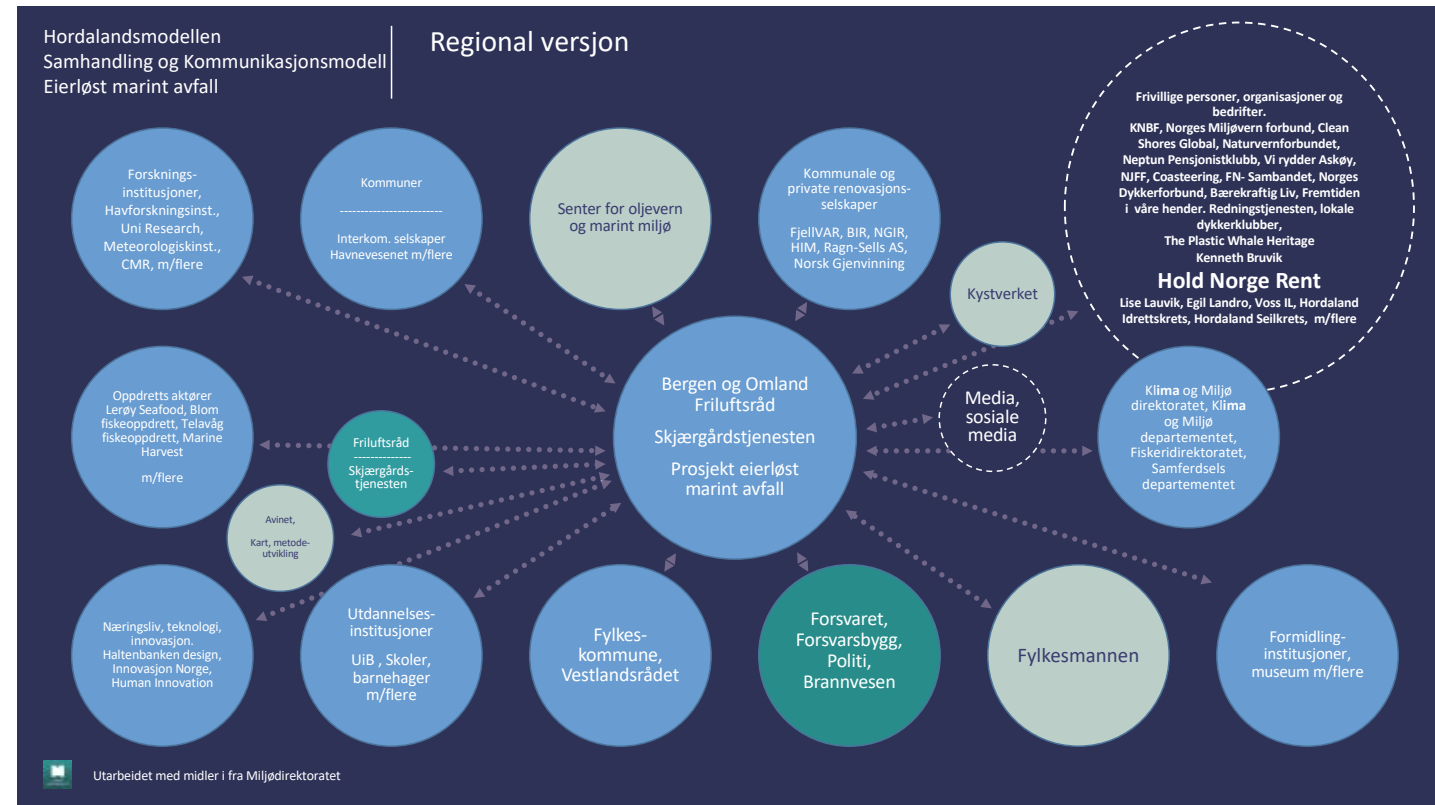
Hordalandsmodellen
Samhandling og Kommunikasjonsmodell
Eierløst marint avfall

Regional versjon

Frivillige personer, organisasjoner og bedrifter.
KNBF, Norges Miljøvern forbund, Clean Shores Global, Naturvernforbundet, Neptun Pensjonistklubb, Vi rydder Askøy, NJFF, Coasteering, FN- Sambandet, Norges Dykkerforbund, Bærekraftig Liv, Fremtiden i våre hender. Redningstjenesten, lokale dykkerklubber,
The Plastic Whale Heritage
Kenneth Bruvik

Hold Norge Rent

Lise Lauvik, Egil Landro, Voss IL, Hordaland Idrettskrets, Hordaland Seilkrets, m/flere

Forsknings-institusjoner, Havforskningsinst., Uni Research, Meteorologiskinst., CMR, m/flere

Kommuner
-------------------------
Interkom. selskaper Havnevesenet m/flere

Senter for oljevern og marint miljø

Kommunale og private renovasjons-selskaper
FjellVAR, BIR, NGIR, HIM, Ragn-Sells AS, Norsk Gjenvinning

Kystverket

Bergen og Omland Friluftsråd
Skjærgårdstjenesten
Prosjekt eierløst marint avfall

Media, sosiale media

Klima og Miljø direktoratet, Klima og Miljø departementet, Fiskeridirektoratet, Samferdsels departementet

Oppdretts aktører Lerøy Seafood, Blom fiskeoppdrett, Telavåg fiskeoppdrett, Marine Harvest
m/flere

Friluftsråd
--------------
Skjærgårds-tjenesten

Avinet,
Kart, metode-utvikling

Næringsliv, teknologi, innovasjon. Haltenbanken design, Innovasjon Norge, Human Innovation

Utdannelses-institusjoner
UiB , Skoler, barnehager m/flere

Fylkes-kommune, Vestlandsrådet

Forsvaret, Forsvarsbygg, Politi, Brannvesen

Fylkesmannen

Formidling-institusjoner, museum m/flere

Utarbeidet med midler i fra Miljødirektoratet